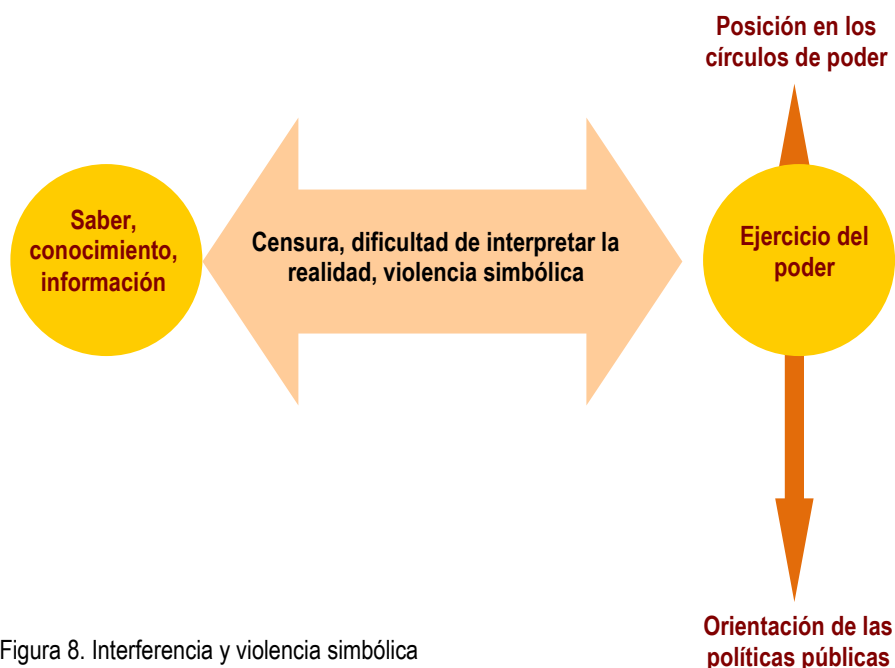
Posición en los círculos de poder

Saber, conocimiento, información

Censura, dificultad de interpretar la realidad, violencia simbólica

Ejercicio del poder

Orientación de las políticas públicas

Figura 8. Interferencia y violencia simbólica